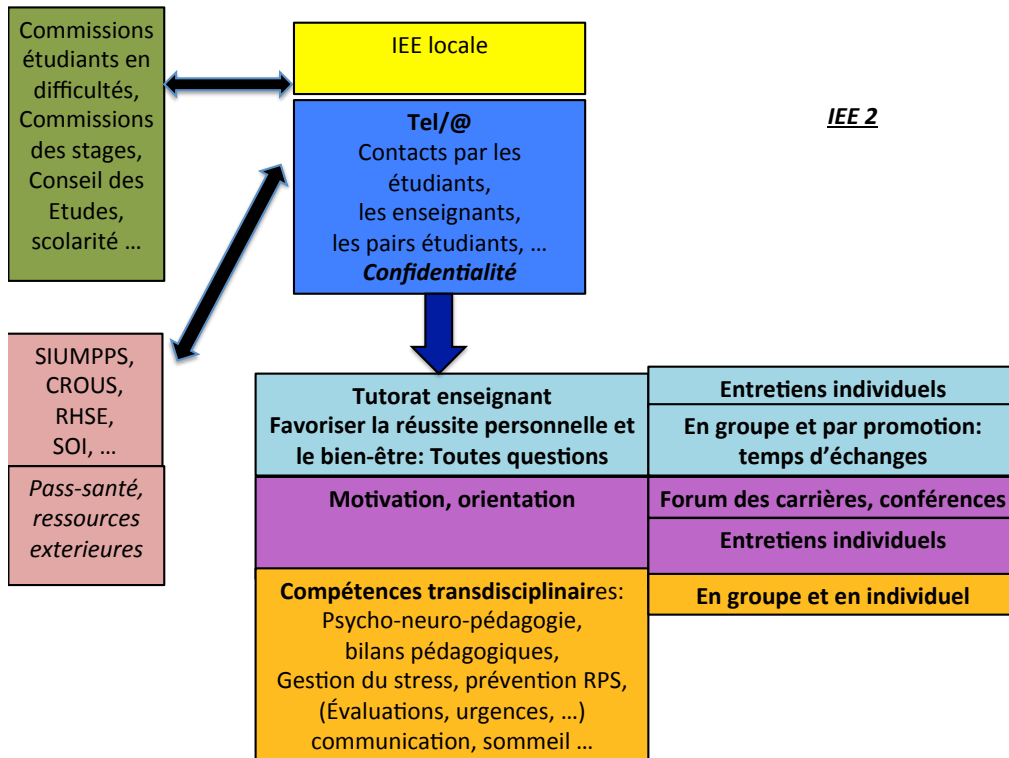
Commissions étudiants en difficultés, Commissions des stages, Conseil des Etudes, scolarité …

IEE locale

Tel/@
Contacts par les étudiants, les enseignants, les pairs étudiants, …
Confidentialité

IEE 2

SIUMPPS, CROUS, RHSE, SOI, …

Pass-santé, ressources exterieures

Tutorat enseignant
Favoriser la réussite personnelle et le bien-être: Toutes questions

Entretiens individuels

En groupe et par promotion: temps d’échanges

Motivation, orientation

Forum des carrières, conférences

Entretiens individuels

Compétences transdisciplinaires:
Psycho-neuro-pédagogie, bilans pédagogiques, Gestion du stress, prévention RPS, (Évaluations, urgences, …) communication, sommeil …

En groupe et en individuel